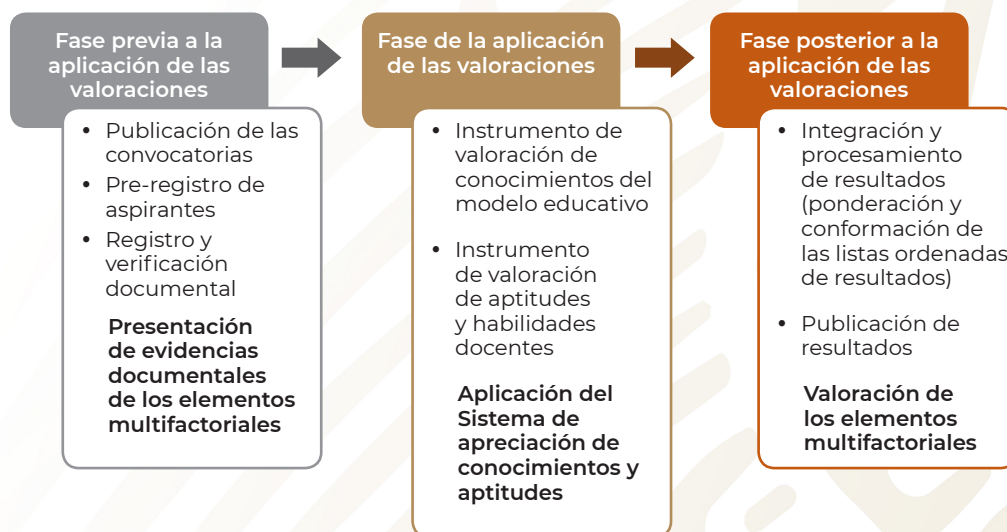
Fase previa a la aplicación de las valoraciones

- Publicación de las convocatorias
- Pre-registro de aspirantes
- Registro y verificación documental

Presentación de evidencias documentales de los elementos multifactoriales

Fase de la aplicación de las valoraciones

- Instrumento de valoración de conocimientos del modelo educativo
- Instrumento de valoración de aptitudes y habilidades docentes

Aplicación del Sistema de apreciación de conocimientos y aptitudes

Fase posterior a la aplicación de las valoraciones

- Integración y procesamiento de resultados (ponderación y conformación de las listas ordenadas de resultados)
- Publicación de resultados

Valoración de los elementos multifactoriales